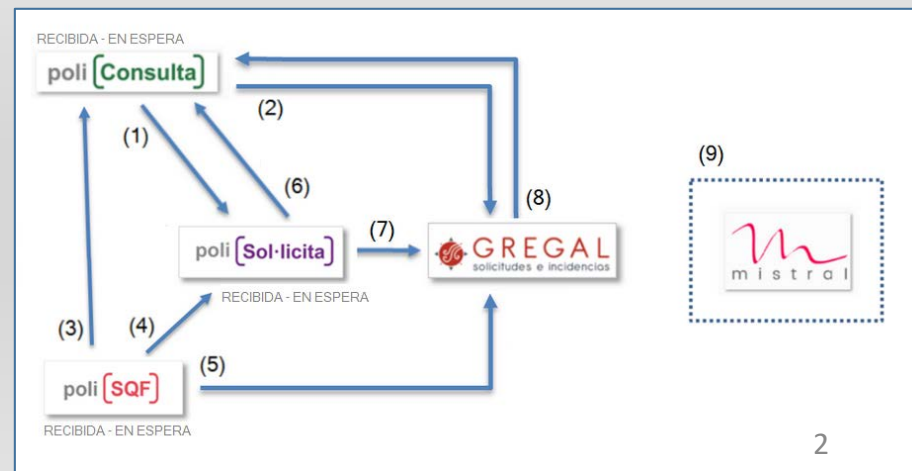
RECIBIDA - EN ESPERA

poli [Consulta]

(2)

(1)

(6)

(8)

(9)

poli [Sol·licita]

(7)

GREGAL
solicitudes e incidencias

mistral

RECIBIDA - EN ESPERA

(3)

(4)

(5)

poli [SQF]

RECIBIDA - EN ESPERA

2